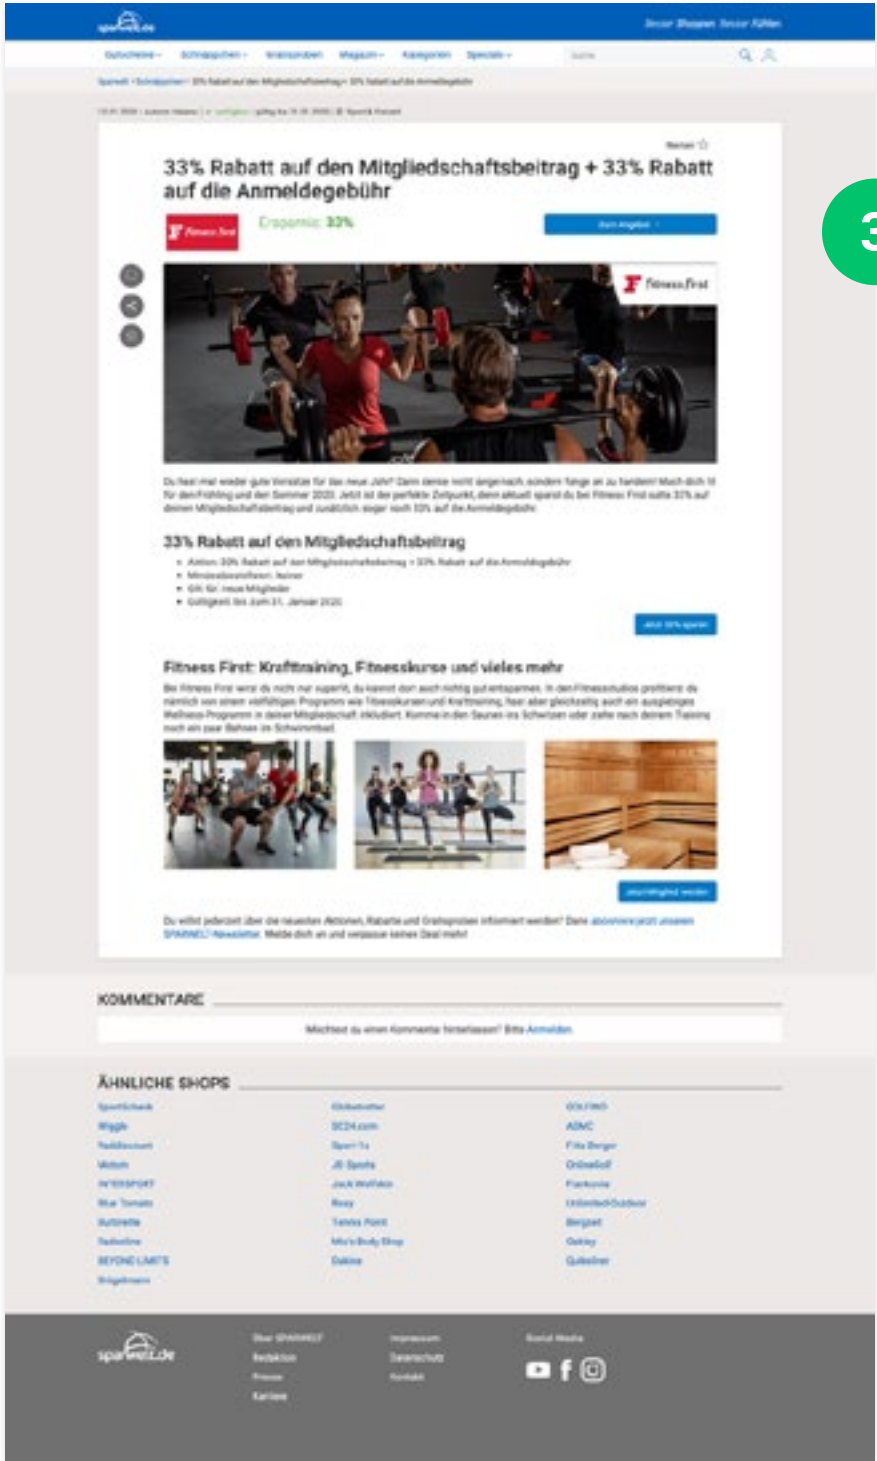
sparwelt.de

Besser Shoppen. Besser Fühlen.

Gutscheine · Schnäppchen · Gratisproben · Magazin · Kategorien · Specials ·

Suche

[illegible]

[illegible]

Merken

33% Rabatt auf den Mitgliedschaftsbeitrag + 33% Rabatt auf die Anmeldegebühr

Fitness First

Ersparnis: 33%

Zum Angebot

Fitness First

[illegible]

33% Rabatt auf den Mitgliedschaftsbeitrag

- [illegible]
- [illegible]
- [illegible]
- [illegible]

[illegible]

Fitness First: Krafttraining, Fitnesskurse und vieles mehr

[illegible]

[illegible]

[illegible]

KOMMENTARE

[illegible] Anmelden

ÄHNLICHE SHOPS

| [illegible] | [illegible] | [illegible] |
|---|---|---|
| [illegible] | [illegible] | ADAC |
| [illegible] | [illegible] | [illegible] |
| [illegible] | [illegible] | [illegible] |
| INTERSPORT | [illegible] | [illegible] |
| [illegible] | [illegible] | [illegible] |
| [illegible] | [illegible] | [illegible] |
| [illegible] | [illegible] | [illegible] |
| BEYOND LIMITS | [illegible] | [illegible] |
| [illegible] | | |

sparwelt.de

Über SPARWELT · Redaktion · Presse · Karriere

Impressum · Datenschutz · Kontakt

Social Media

3